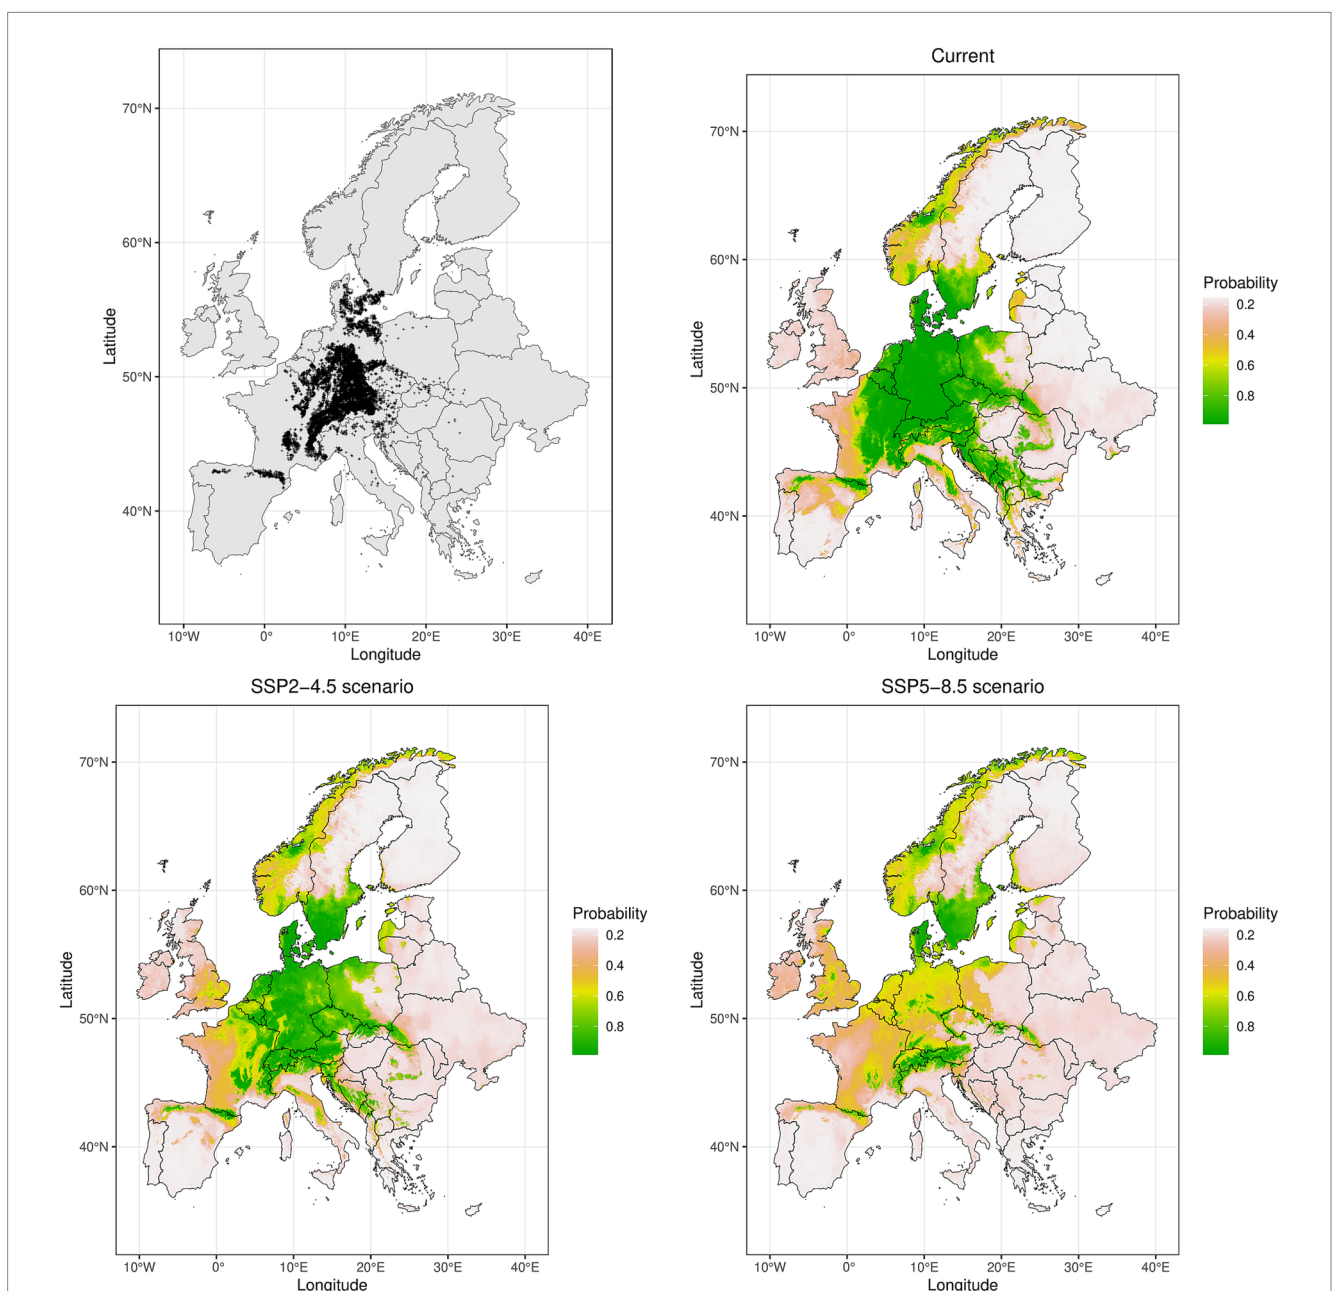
70°N
60°N
50°N
40°N
Latitude
10°W 0° 10°E 20°E 30°E 40°E
Longitude

Current

70°N
60°N
50°N
40°N
Latitude
10°W 0° 10°E 20°E 30°E 40°E
Longitude

Probability
0.2
0.4
0.6
0.8

SSP2−4.5 scenario

70°N
60°N
50°N
40°N
Latitude
10°W 0° 10°E 20°E 30°E 40°E
Longitude

Probability
0.2
0.4
0.6
0.8

SSP5−8.5 scenario

70°N
60°N
50°N
40°N
Latitude
10°W 0° 10°E 20°E 30°E 40°E
Longitude

Probability
0.2
0.4
0.6
0.8